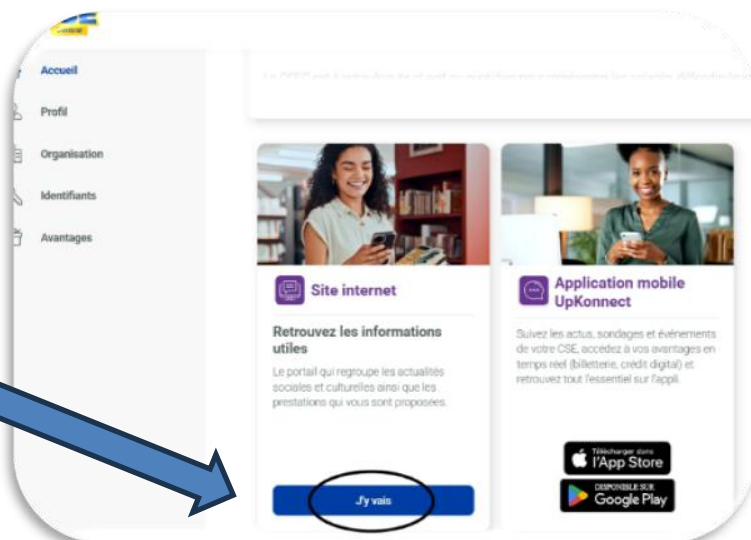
Accueil
Profil
Organisation
Identifiants
Avantages

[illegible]

Site internet

Retrouvez les informations utiles

Le portail qui regroupe les actualités sociales et culturelles ainsi que les prestations qui vous sont proposées.

J'y vais

Application mobile UpKonnect

Suivez les actus, sondages et événements de votre CSE, accédez à vos avantages en temps réel (billetterie, crédit digital) et retrouvez tout l'essentiel sur l'appli.

Télécharger dans l'App Store

DISPONIBLE SUR Google Play